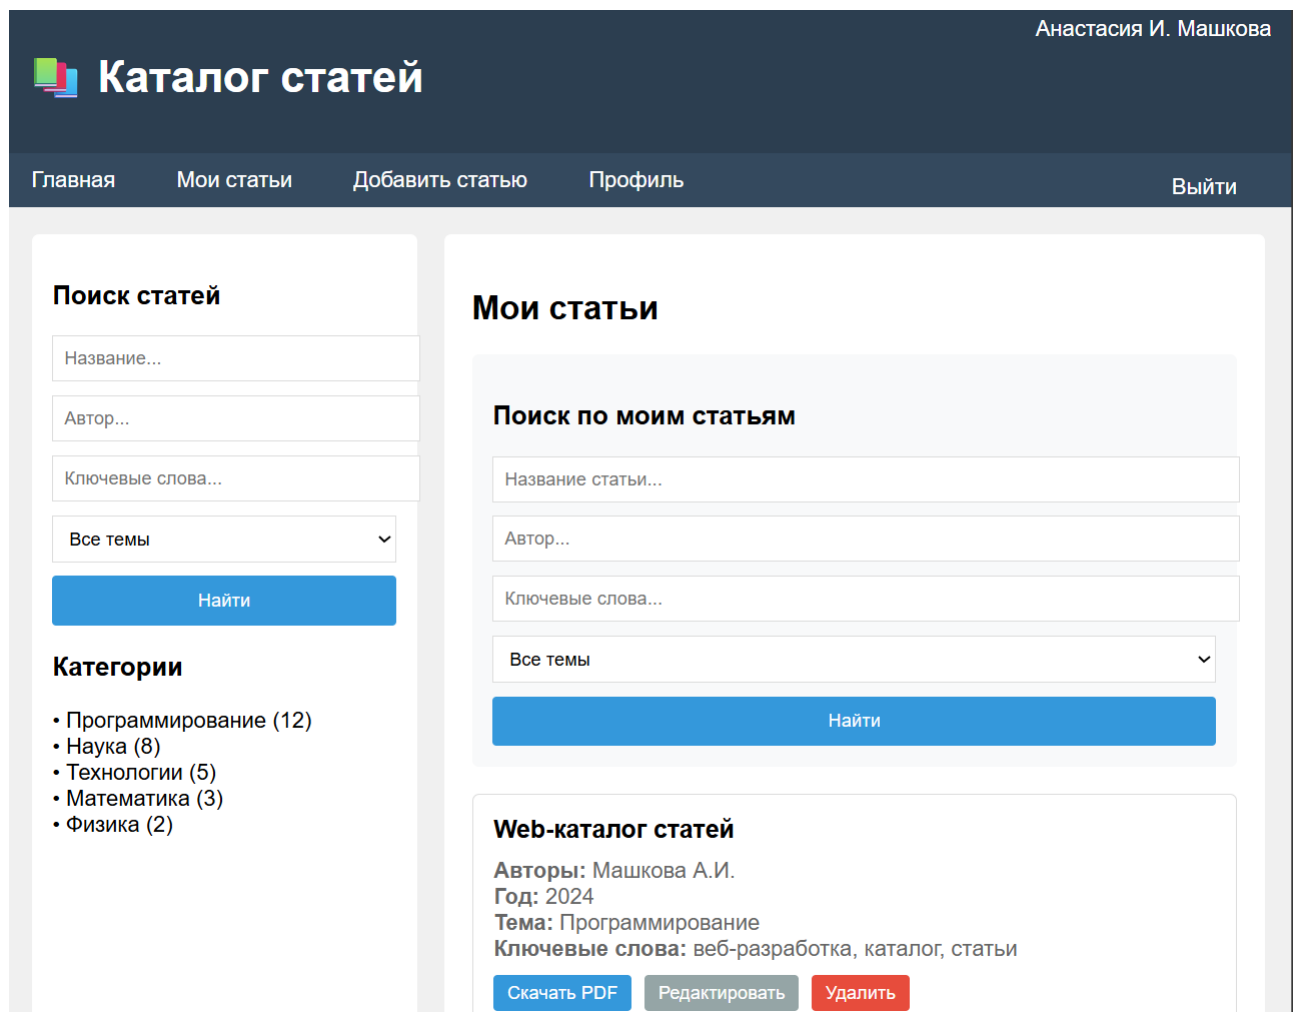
Анастасия И. Машкова

Каталог статей

Главная Мои статьи Добавить статью Профиль Выйти

Поиск статей

Название...

Автор...

Ключевые слова...

Все темы

Найти

Категории

• Программирование (12)
• Наука (8)
• Технологии (5)
• Математика (3)
• Физика (2)

Мои статьи

Поиск по моим статьям

Название статьи...

Автор...

Ключевые слова...

Все темы

Найти

Web-каталог статей

**Авторы:** Машкова А.И.
**Год:** 2024
**Тема:** Программирование
**Ключевые слова:** веб-разработка, каталог, статьи

Скачать PDF Редактировать Удалить